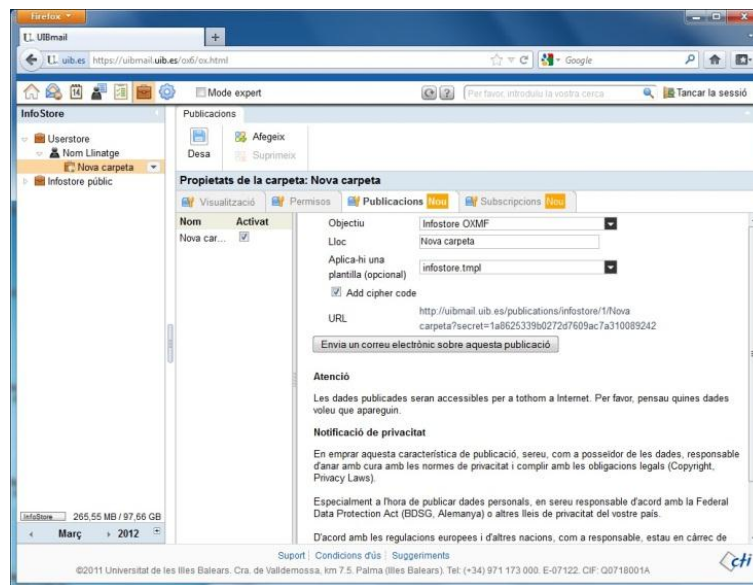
Firefox

UIBmail

+

uib.es https://uibmail.uib.es/ox6/ox.html

Google

Mode expert

Per favor, introduïu la vostra cerca

Tancar la sessió

InfoStore

Userstore

Nom Llinatge

Nova carpeta

Infostore públic

Publicacions

Desa

Afegeix

Suprimeix

Propietats de la carpeta: Nova carpeta

Visualització

Permisos

Publicacions Nou

Subscripcions Nou

| Nom | Activat |
|---|---|
| Nova car... | ☑ |

Objectiu Infostore OXMF

Lloc Nova carpeta

Aplica-hi una plantilla (opcional) infostore.tmpl

Add cipher code

URL http://uibmail.uib.es/publications/infostore/1/Nova carpeta?secret=1a8625339b0272d7609ac7a310089242

Envia un correu electrònic sobre aquesta publicació

Atenció

Les dades publicades seran accessibles per a tothom a Internet. Per favor, pensau quines dades voleu que apareguin.

Notificació de privacitat

En emprar aquesta característica de publicació, sereu, com a posseïdor de les dades, responsable d'anar amb cura amb les normes de privacitat i complir amb les obligacions legals (Copyright, Privacy Laws).

Especialment a l'hora de publicar dades personals, en sereu responsable d'acord amb la Federal Data Protection Act (BDSG, Alemanya) o altres lleis de privacitat del vostre país.

D'acord amb les regulacions europees i d'altres nacions, com a responsable, estau en càrrec de

InfoStore 265,55 MB / 97,66 GB

Març 2012

Suport | Condicions d'ús | Suggeriments

©2011 Universitat de les Illes Balears. Cra. de Valldemossa, km 7.5. Palma (Illes Balears). Tel: (+34) 971 173 000. E-07122. CIF: Q0718001A